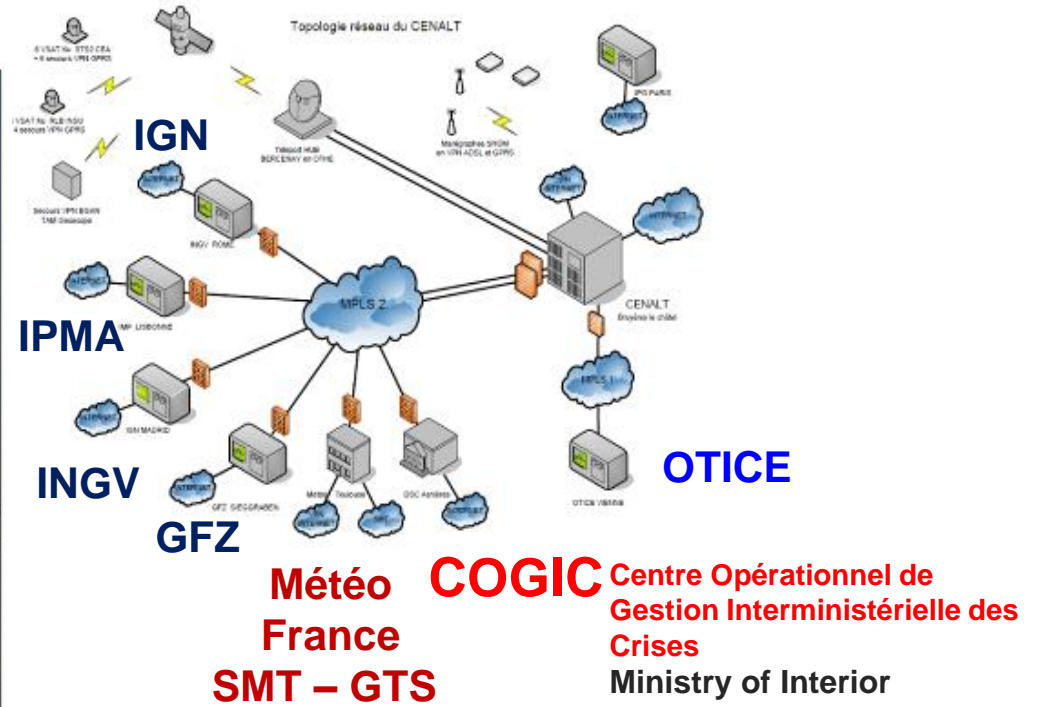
Topologie réseau du CENALT

IGN

IPMA

INGV

GFZ

MPLS 2

CENALT

OTICE

Météo France SMT – GTS

COGIC

Centre Opérationnel de Gestion Interministérielle des Crises

Ministry of Interior

INGV ROME

IGN MADRID

GFZ

OTICE Vienne

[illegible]